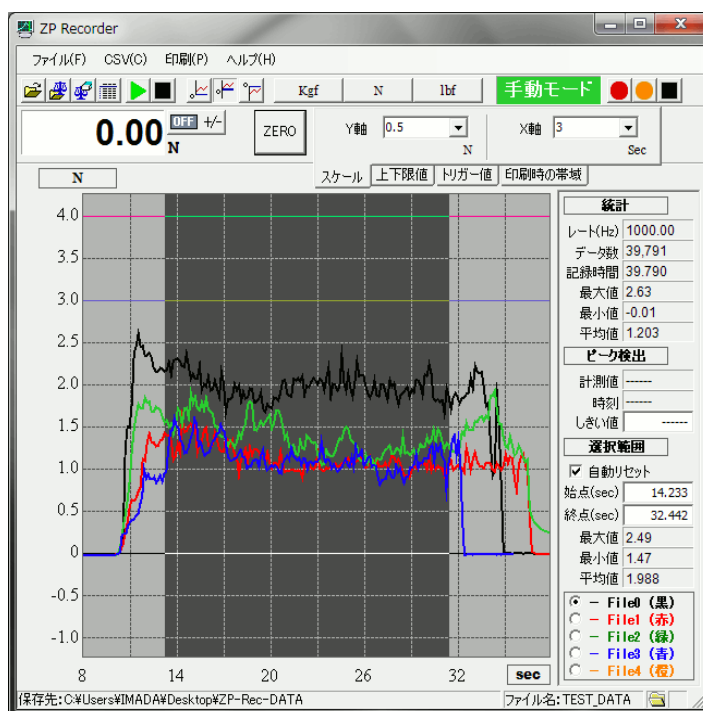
ZP Recorder

ファイル(F) CSV(C) 印刷(P) ヘルプ(H)

Kgf N lbf 手動モード

0.00 OFF +/- N ZERO

Y軸 0.5 N X軸 3 Sec

N

スケール 上下限値 トリガー値 印刷時の帯域

4.0
3.5
3.0
2.5
2.0
1.5
1.0
0.5
0
-0.5
-1.0

8 14 20 26 32 sec

統計
レート(Hz) 1000.00
データ数 39,791
記録時間 39.790
最大値 2.63
最小値 -0.01
平均値 1.203

ピーク検出
計測値 ------
時刻 ------
しきい値 ------

選択範囲
自動リセット
始点(sec) 14.233
終点(sec) 32.442
最大値 2.49
最小値 1.47
平均値 1.988

– File0 (黒)
– File1 (赤)
– File2 (緑)
– File3 (青)
– File4 (橙)

保存先:C:¥Users¥IMADA¥Desktop¥ZP-Rec-DATA ファイル名:TEST_DATA